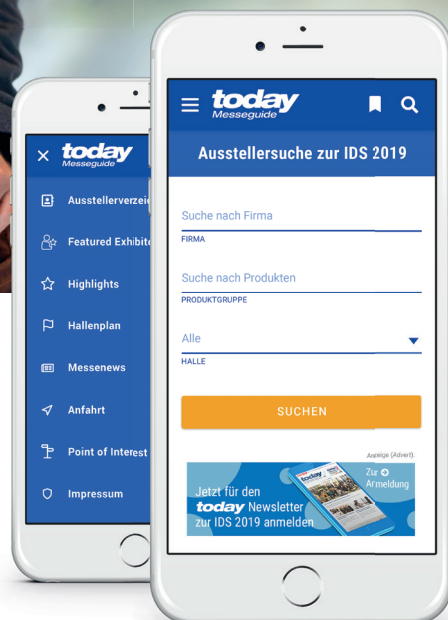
today
Messeguide

Ausstellerverzei
Featured Exhibit
Highlights
Hallenplan
Messenews
Anfahrt
Point of Interest
Impressum

today
Messeguide

Ausstellersuche zur IDS 2019

Suche nach Firma
FIRMA

Suche nach Produkten
PRODUKTGRUPPE

Alle
HALLE

SUCHEN

Anzeige (Advert)

today

Zur Anmeldung

Jetzt für den today Newsletter zur IDS 2019 anmelden